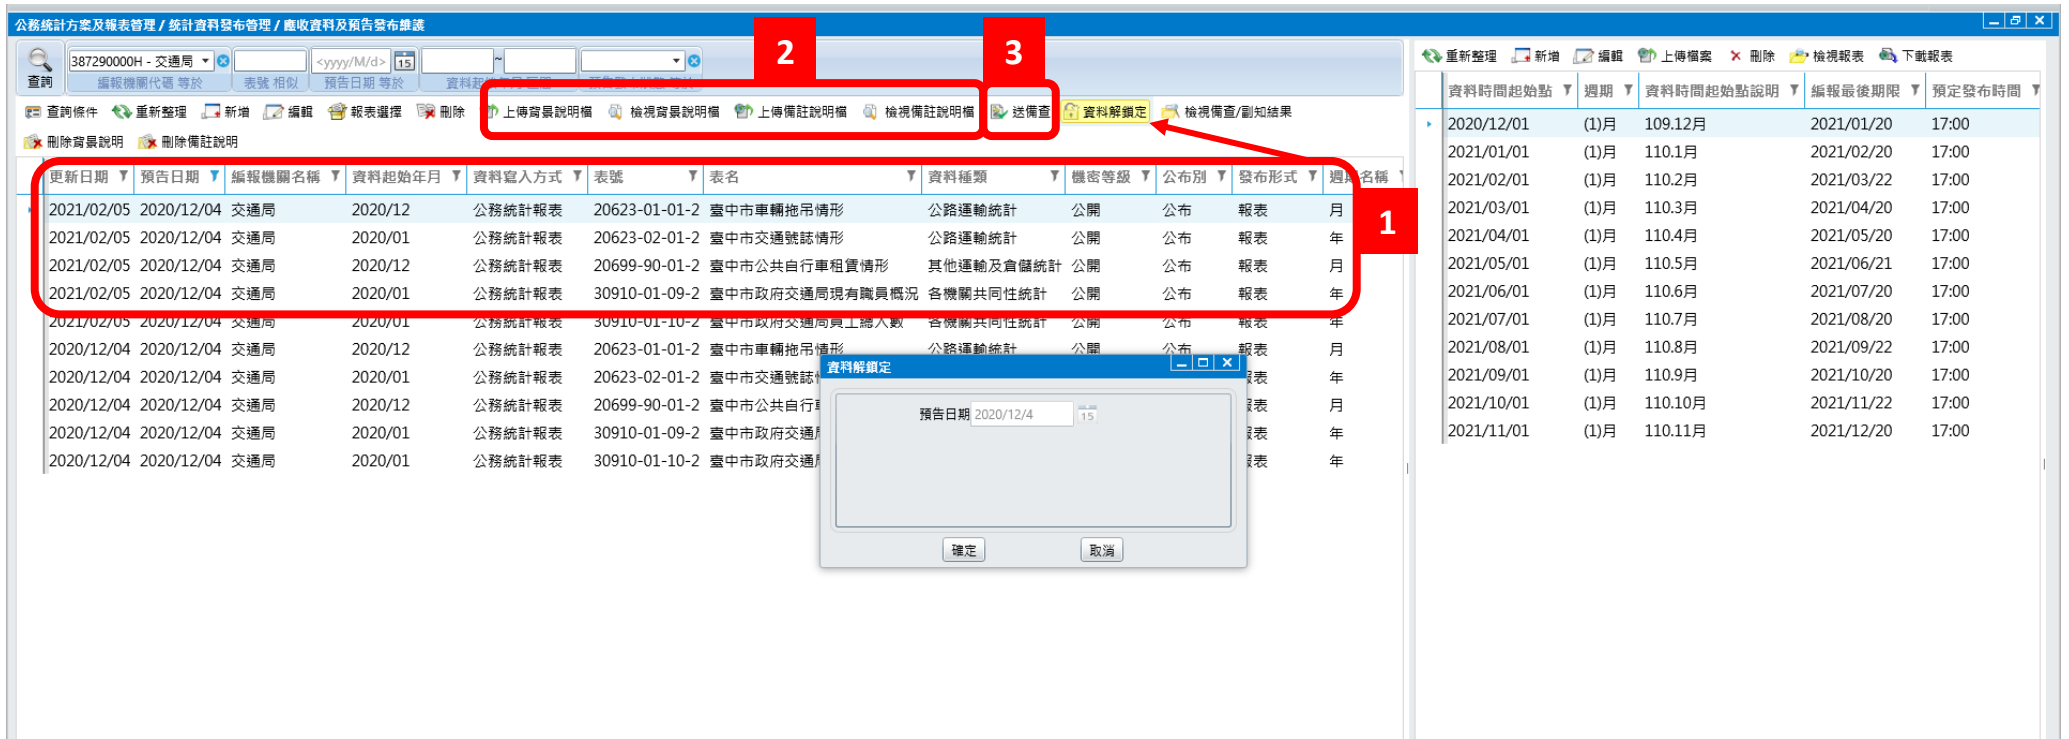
公務統計方案及報表管理 / 統計資料發布管理 / 應收資料及預告發布維護

查詢
387290000H - 交通局
<yyyy/M/d>
15
~
編報機關代碼 等於
表號 相似
預告日期 等於
資料起始年月 區間

查詢條件　重新整理　新增　編輯　報表選擇　刪除　上傳背景說明檔　檢視背景說明檔　上傳備註說明檔　檢視備註說明檔　送備查　資料解鎖定　檢視備查/副知結果
刪除背景說明　刪除備註說明

2
3
1

| 更新日期 | 預告日期 | 編報機關名稱 | 資料起始年月 | 資料寫入方式 | 表號 | 表名 | 資料種類 | 機密等級 | 公布別 | 發布形式 | 週期名稱 |
|---|---|---|---|---|---|---|---|---|---|---|---|
| 2021/02/05 | 2020/12/04 | 交通局 | 2020/12 | 公務統計報表 | 20623-01-01-2 | 臺中市車輛拖吊情形 | 公路運輸統計 | 公開 | 公布 | 報表 | 月 |
| 2021/02/05 | 2020/12/04 | 交通局 | 2020/01 | 公務統計報表 | 20623-02-01-2 | 臺中市交通號誌情形 | 公路運輸統計 | 公開 | 公布 | 報表 | 年 |
| 2021/02/05 | 2020/12/04 | 交通局 | 2020/12 | 公務統計報表 | 20699-90-01-2 | 臺中市公共自行車租賃情形 | 其他運輸及倉儲統計 | 公開 | 公布 | 報表 | 月 |
| 2021/02/05 | 2020/12/04 | 交通局 | 2020/01 | 公務統計報表 | 30910-01-09-2 | 臺中市政府交通局現有職員概況 | 各機關共同性統計 | 公開 | 公布 | 報表 | 年 |
| 2021/02/05 | 2020/12/04 | 交通局 | 2020/01 | 公務統計報表 | 30910-01-10-2 | 臺中市政府交通局員工總人數 | 各機關共同性統計 | 公開 | 公布 | 報表 | 年 |
| 2020/12/04 | 2020/12/04 | 交通局 | 2020/12 | 公務統計報表 | 20623-01-01-2 | 臺中市車輛拖吊情形 | 公路運輸統計 | 公開 | 公布 | 報表 | 月 |
| 2020/12/04 | 2020/12/04 | 交通局 | 2020/01 | 公務統計報表 | 20623-02-01-2 | 臺中市交通號誌 | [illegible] | | | 報表 | 年 |
| 2020/12/04 | 2020/12/04 | 交通局 | 2020/12 | 公務統計報表 | 20699-90-01-2 | 臺中市公共自行 | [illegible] | | | 報表 | 月 |
| 2020/12/04 | 2020/12/04 | 交通局 | 2020/01 | 公務統計報表 | 30910-01-09-2 | 臺中市政府交通 | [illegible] | | | 報表 | 年 |
| 2020/12/04 | 2020/12/04 | 交通局 | 2020/01 | 公務統計報表 | 30910-01-10-2 | 臺中市政府交通 | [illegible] | | | 報表 | 年 |

資料解鎖定
預告日期 2020/12/4 15
確定　取消

重新整理　新增　編輯　上傳檔案　刪除　檢視報表　下載報表

| 資料時間起始點 | 週期 | 資料時間起始點說明 | 編報最後期限 | 預定發布時間 |
|---|---|---|---|---|
| 2020/12/01 | (1)月 | 109.12月 | 2021/01/20 | 17:00 |
| 2021/01/01 | (1)月 | 110.1月 | 2021/02/20 | 17:00 |
| 2021/02/01 | (1)月 | 110.2月 | 2021/03/22 | 17:00 |
| 2021/03/01 | (1)月 | 110.3月 | 2021/04/20 | 17:00 |
| 2021/04/01 | (1)月 | 110.4月 | 2021/05/20 | 17:00 |
| 2021/05/01 | (1)月 | 110.5月 | 2021/06/21 | 17:00 |
| 2021/06/01 | (1)月 | 110.6月 | 2021/07/20 | 17:00 |
| 2021/07/01 | (1)月 | 110.7月 | 2021/08/20 | 17:00 |
| 2021/08/01 | (1)月 | 110.8月 | 2021/09/22 | 17:00 |
| 2021/09/01 | (1)月 | 110.9月 | 2021/10/20 | 17:00 |
| 2021/10/01 | (1)月 | 110.10月 | 2021/11/22 | 17:00 |
| 2021/11/01 | (1)月 | 110.11月 | 2021/12/20 | 17:00 |